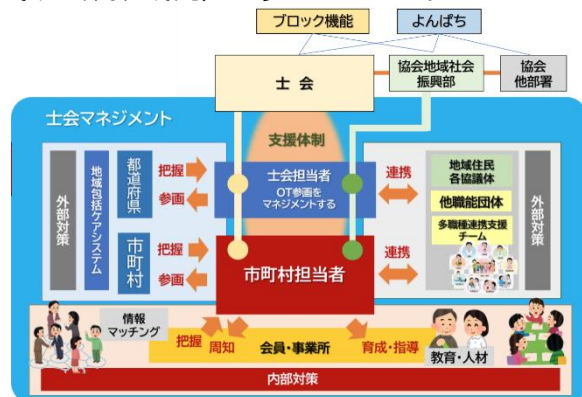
ブロック機能

よんぱち

士会

協会地域社会振興部

協会他部署

士会マネジメント

支援体制

外部対策

地域包括ケアシステム

都道府県

把握

参画

市町村

把握

参画

士会担当者
OT参画をマネジメントする

連携

市町村担当者

連携

地域住民各協議体

他職能団体

多職種連携支援チーム

外部対策

情報マッチング

把握

周知

会員・事業所

育成・指導

教育・人材

内部対策